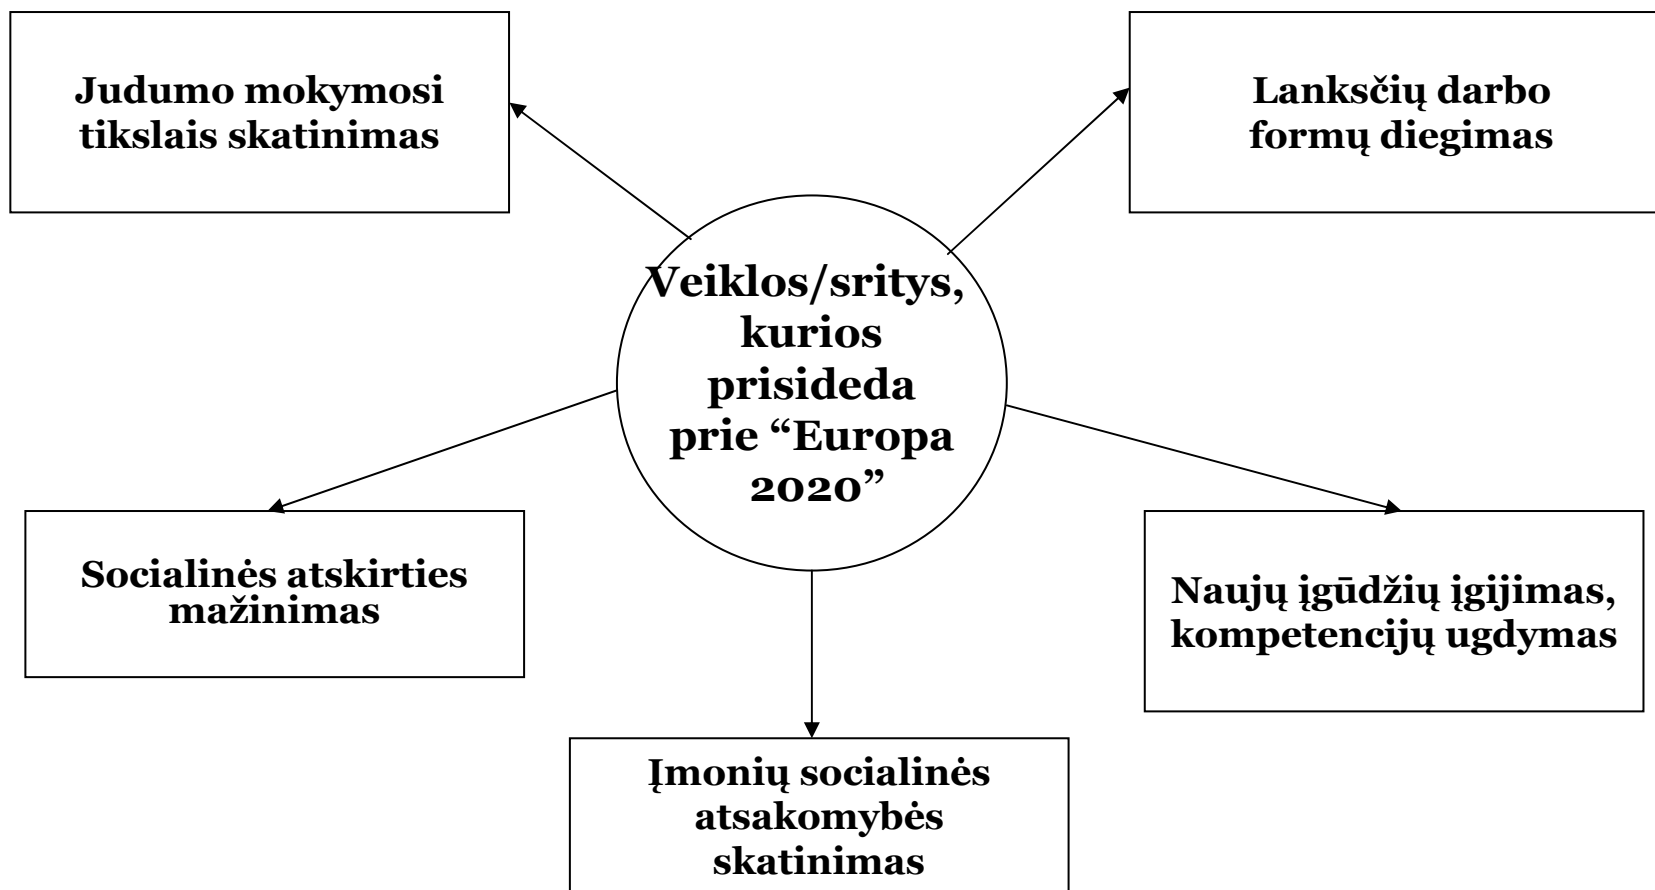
Judumo mokymosi tikslais skatinimas

Lanksčių darbo formų diegimas

Veiklos/sritys, kurios prisideda prie “Europa 2020”

Socialinės atskirties mažinimas

Naujų įgūdžių įgijimas, kompetencijų ugdymas

Įmonių socialinės atsakomybės skatinimas